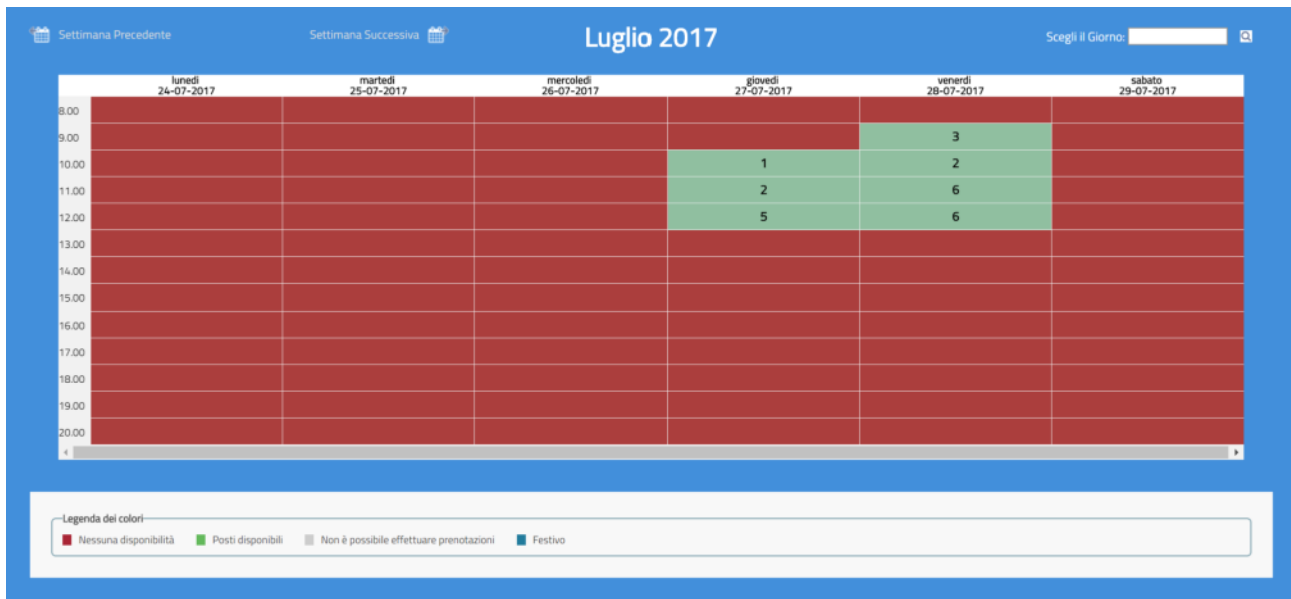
Settimana Precedente

Settimana Successiva

Luglio 2017

Scegli il Giorno:

| | lunedì 24-07-2017 | martedì 25-07-2017 | mercoledì 26-07-2017 | giovedì 27-07-2017 | venerdì 28-07-2017 | sabato 29-07-2017 |
|---|---|---|---|---|---|---|
| 8.00 | | | | | | |
| 9.00 | | | | | 3 | |
| 10.00 | | | | 1 | 2 | |
| 11.00 | | | | 2 | 6 | |
| 12.00 | | | | 5 | 6 | |
| 13.00 | | | | | | |
| 14.00 | | | | | | |
| 15.00 | | | | | | |
| 16.00 | | | | | | |
| 17.00 | | | | | | |
| 18.00 | | | | | | |
| 19.00 | | | | | | |
| 20.00 | | | | | | |

Legenda dei colori

Nessuna disponibilità

Posti disponibili

Non è possibile effettuare prenotazioni

Festivo